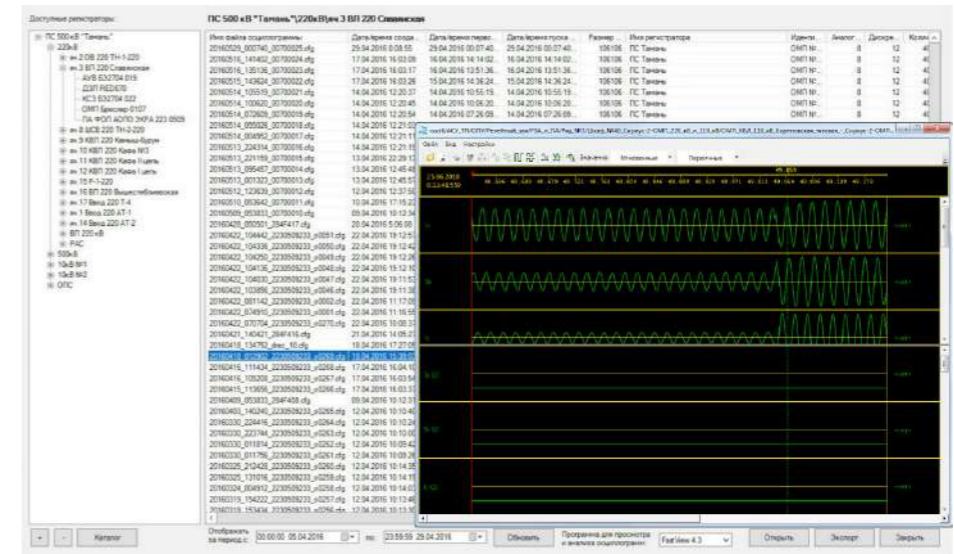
Доступные регистраторы:

ПС 500 кВ "Тамань"\220кВ\яч.3 ВЛ 220 Славянская

ПС 500 кВ "Тамань"
220кВ
яч.2 ОВ 220 ТН-1-220
яч.3 ВЛ 220 Славянская
АУВ Б32704 019
ДЗЛ RED670
КСЗ Б32704 022
ОМП Бреслер 0107
ПА ФОЛ АОПО ЭКРА 223 0509
яч.8 ШСВ 220 ТН-2-220
яч.9 КВЛ 220 Крымская-Бугун
яч.10 КВЛ 220 Кавказ №3
яч.11 КВЛ 220 Кавказ Тцепь
яч.12 КВЛ 220 Кавказ I цепь
яч.15 Р-1-220
яч.16 ВЛ 220 Вышестеблиевская
яч.17 Ввод 220 Т-4
яч.1 Ввод 220 АТ-1
яч.14 Ввод 220 АТ-2
ВЛ 220 кВ
РАС
500кВ
10кВ М1
10кВ М2
ОПС

| Имя файла осциллограммы | Дата/время созда... | Дата/время перв... | Дата/время пуска ... | Размер ... | Имя регистратора | Иденти... | Аналог... | Дискре... | Колич... |
|---|---|---|---|---|---|---|---|---|---|
| 20160529_000740_00700025.cfg | 29.04.2016 0:08:55 | 29.04.2016 00:07:40 | 29.04.2016 00:07:40... | 106106 | ПС Тамань | ОМП Бр... | 8 | 12 | 40 |
| 20160516_141402_00700024.cfg | 17.04.2016 16:03:09 | 16.04.2016 14:14:02 | 16.04.2016 14:14:02... | 106106 | ПС Тамань | ОМП Бр... | 8 | 12 | 40 |
| 20160516_135136_00700023.cfg | 17.04.2016 16:03:17 | 16.04.2016 13:51:36... | 16.04.2016 13:51:36... | 106106 | ПС Тамань | ОМП Бр... | 8 | 12 | 40 |
| 20160515_143624_00700022.cfg | 17.04.2016 16:03:26 | 15.04.2016 14:36:24... | 15.04.2016 14:36:24... | 106106 | ПС Тамань | ОМП Бр... | 8 | 12 | 40 |
| 20160514_105515_00700021.cfg | 14.04.2016 12:20:37 | 14.04.2016 10:55:15... | 14.04.2016 10:55:15... | 106106 | ПС Тамань | ОМП Бр... | 8 | 12 | 40 |
| 20160514_100620_00700020.cfg | 14.04.2016 12:20:45 | 14.04.2016 10:06:20... | 14.04.2016 10:06:20... | 106106 | ПС Тамань | ОМП Бр... | 8 | 12 | 40 |
| 20160514_072609_00700019.cfg | 14.04.2016 12:20:54 | 14.04.2016 07:26:09... | 14.04.2016 07:26:09... | 106106 | ПС Тамань | ОМП Бр... | 8 | 12 | 40 |

20160514_055528_00700018.cfg
20160514_054953_00700017.cfg
20160513_224314_00700016.cfg
20160513_221159_00700015.cfg
20160513_095457_00700014.cfg
20160513_201322_00700013.cfg
20160512_123630_00700012.cfg
20160510_053642_00700011.cfg
20160509_053833_00700010.cfg
20160428_050501_2f4f417.cfg
20160422_104442_2230509233_u0051.cfg
20160422_104336_2230509233_u0050.cfg
20160422_104250_2230509233_u0049.cfg
20160422_104136_2230509233_u0048.cfg
20160422_104030_2230509233_u0047.cfg
20160422_103856_2230509233_u0046.cfg
20160422_081142_2230509233_u0002.cfg
20160422_074910_2230509233_u0001.cfg
20160422_070704_2230509233_u0270.cfg
20160421_140421_2f4f416.cfg
20160418_134750_direc_18.cfg
20160418_072926_2230509233_u0269.cfg
20160416_111434_2230509233_u0268.cfg
20160416_105208_2230509233_u0267.cfg
20160416_113656_2230509233_u0266.cfg
20160409_053833_2f4f408.cfg
20160401_140240_2230509233_u0265.cfg
20160330_224416_2230509233_u0264.cfg
20160330_223744_2230509233_u0263.cfg
20160330_015814_2230509233_u0262.cfg
20160330_011756_2230509233_u0261.cfg
20160326_212438_2230509233_u0260.cfg
20160325_131016_2230509233_u0259.cfg
20160324_004912_2230509233_u0258.cfg
20160319_154222_2230509233_u0257.cfg
20160318_153434_2230509233_u0256.cfg

Файл Вид Настройки
Значения Мгновенные Переменные
29.04.2016
0:13:48:559
49.859

Отображать за период с: 00:00:00 05.04.2016 по: 23:59:59 29.04.2016 Обновить
Программа для просмотра и анализа осциллограмм: FastView 4.3
Открыть Экспорт Закрыть
+ - Каталог